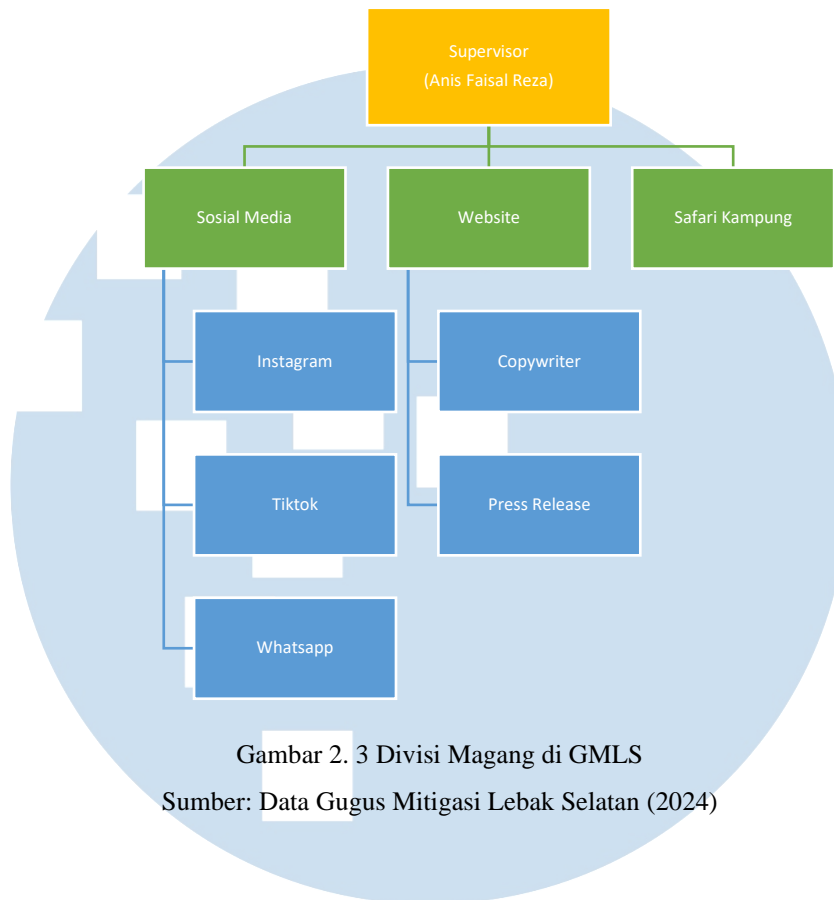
Supervisor
(Anis Faisal Reza)

Sosial Media

Website

Safari Kampung

Instagram

Tiktok

Whatsapp

Copywriter

Press Release

Gambar 2. 3 Divisi Magang di GMLS
Sumber: Data Gugus Mitigasi Lebak Selatan (2024)